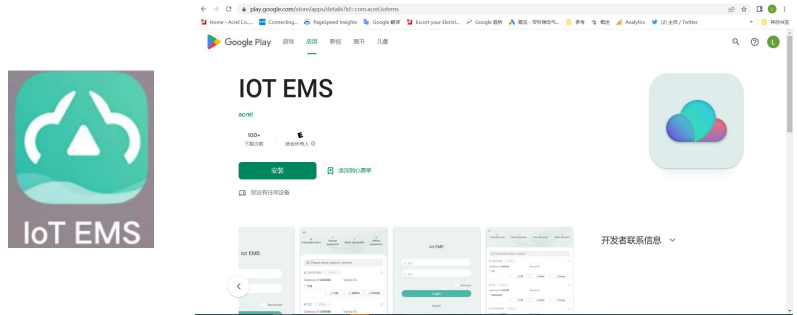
IoT EMS

play.google.com/store/apps/details?id=com.acrel.iotems

Home - Acrel Co.,... Connecting... PageSpeed Insights Google 翻译 Excert your Electri... Google 趋势 莫高 - 百科物电气... 参考 离线 Analytics (2) 主页 / Twitter 网络书签

Google Play 游戏 应用 影视 图书 儿童

IOT EMS

acrel

100+
下载次数

适合所有人

安装

添加到心愿单

您没有任何设备

开发者联系信息

IoT EMS

Login